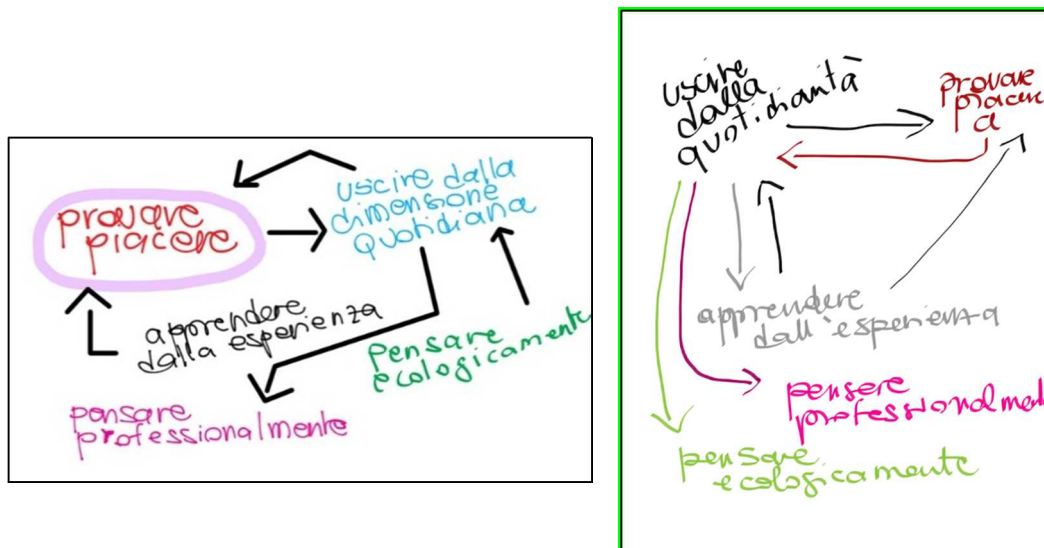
provare piacere

uscire dalla dimensione quotidiana

apprendere dalla esperienza

pensare ecologicamente

pensare professionalmente

uscire dalla quotidianità

provare piacere

apprendere dall'esperienza

pensare professionalmente

pensare ecologicamente